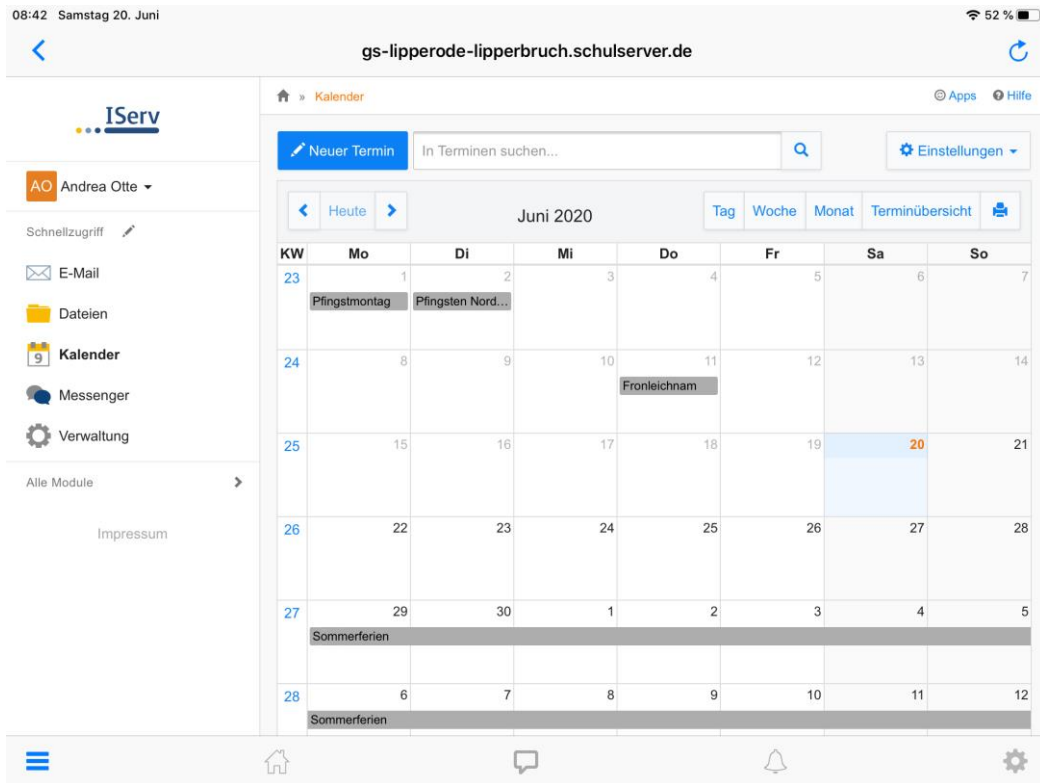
08:42 Samstag 20. Juni

52 %

gs-lipperode-lipperbruch.schulserver.de

IServ

AO Andrea Otte

Schnellzugriff

E-Mail

Dateien

9 Kalender

Messenger

Verwaltung

Alle Module

Impressum

» Kalender

Apps Hilfe

Neuer Termin

In Terminen suchen...

Einstellungen

Heute

Juni 2020

Tag Woche Monat Terminübersicht

| KW | Mo | Di | Mi | Do | Fr | Sa | So |
|---|---|---|---|---|---|---|---|
| 23 | 1 Pfingstmontag | 2 Pfingsten Nord... | 3 | 4 | 5 | 6 | 7 |
| 24 | 8 | 9 | 10 | 11 Fronleichnam | 12 | 13 | 14 |
| 25 | 15 | 16 | 17 | 18 | 19 | 20 | 21 |
| 26 | 22 | 23 | 24 | 25 | 26 | 27 | 28 |
| 27 | 29 Sommerferien | 30 | 1 | 2 | 3 | 4 | 5 |
| 28 | 6 Sommerferien | 7 | 8 | 9 | 10 | 11 | 12 |